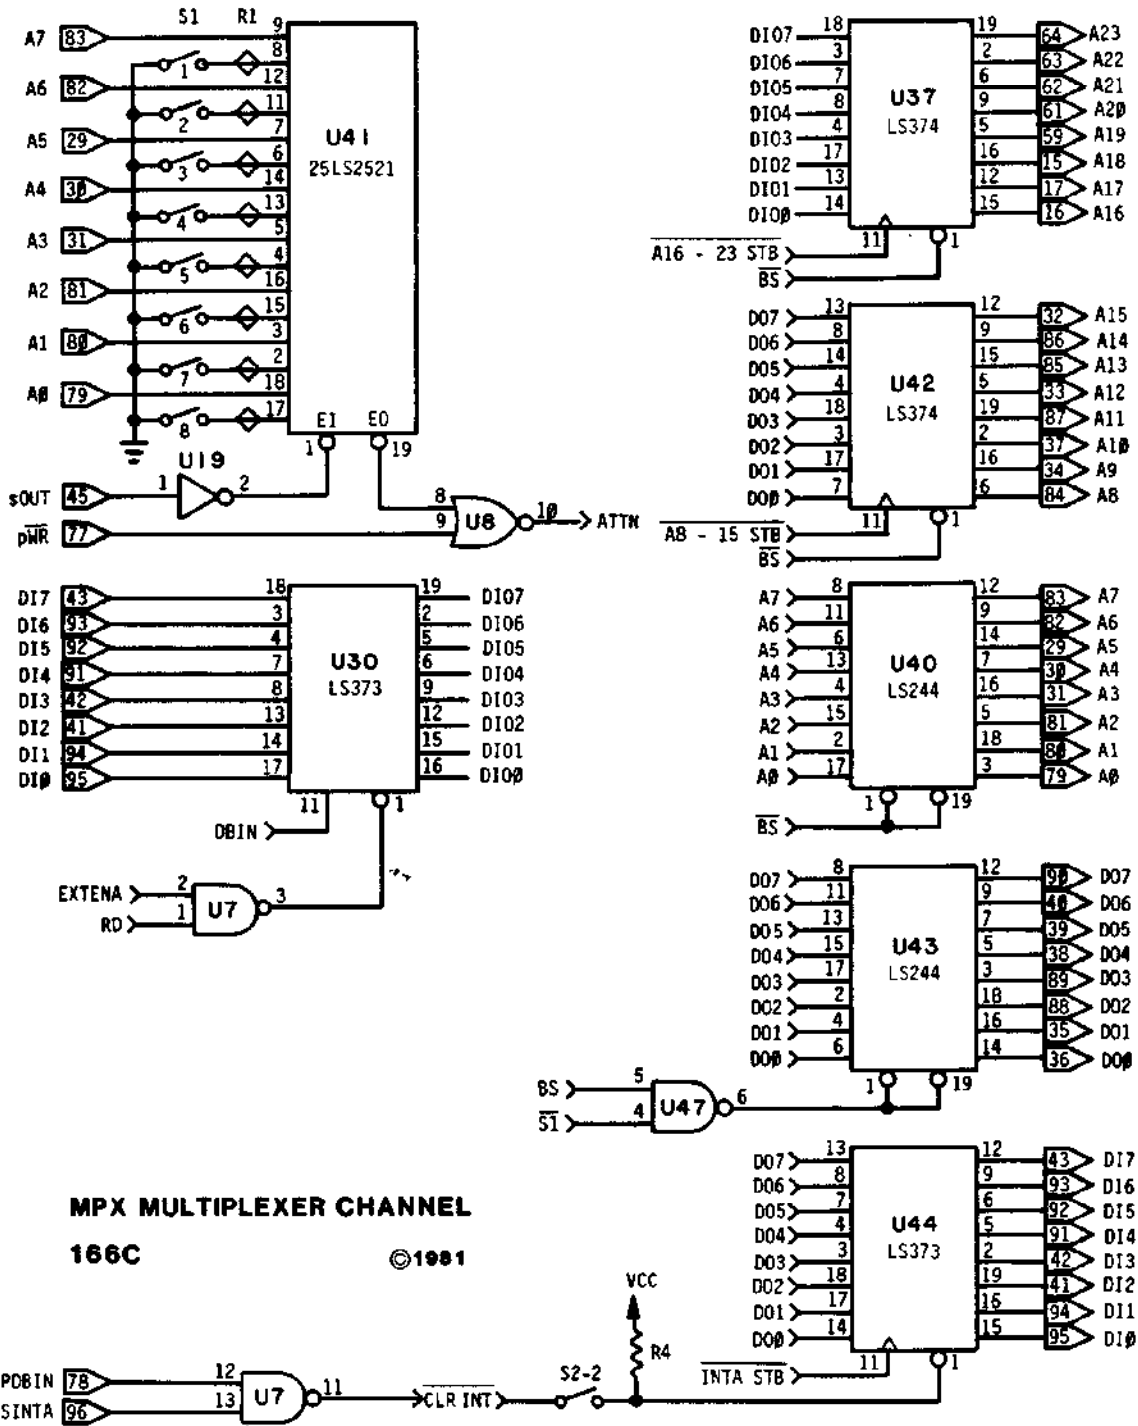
S1 R1
A7 83 9
8
1
A6 82 12
2 11
A5 29 7
3 6
A4 30 14
4 13
A3 31 5
5 4
A2 81 16
6 15
A1 80 3
7 2
A0 79 18
8 17
U41
25LS2521
EI EO
1 19
U19
sOUT 45 1 2
pWR 77
8
9 U8 10 ATTN

DI7 43 18 19 DI07
DI6 93 3 2 DI06
DI5 92 4 5 DI05
DI4 91 7 6 DI04
DI3 42 8 9 DI03
DI2 41 13 12 DI02
DI1 94 14 15 DI01
DI0 95 17 16 DI00
U30
LS373
11 1
DBIN
EXTENA 2
RD 1 U7 3

MPX MULTIPLEXER CHANNEL
166C ©1981

PDBIN 78 12
SINTA 96 13 U7 11 $\overline{\text{CLR INT}}$
VCC
R4
S2-2

DI07 18 19 64 A23
DI06 3 2 63 A22
DI05 7 6 62 A21
DI04 8 9 61 A20
DI03 4 5 59 A19
DI02 17 16 15 A18
DI01 13 12 17 A17
DI00 14 15 16 A16
U37
LS374
$\overline{\text{A16 - 23 STB}}$ 11 1
$\overline{\text{BS}}$

D07 13 12 32 A15
D06 8 9 86 A14
D05 14 15 85 A13
D04 4 5 33 A12
D03 18 19 87 A11
D02 3 2 37 A10
D01 17 16 34 A9
D00 7 6 84 A8
U42
LS374
$\overline{\text{A8 - 15 STB}}$ 11 1
$\overline{\text{BS}}$

A7 8 12 83 A7
A6 11 9 82 A6
A5 6 14 29 A5
A4 13 7 30 A4
A3 4 16 31 A3
A2 15 5 81 A2
A1 2 18 80 A1
A0 17 3 79 A0
U40
LS244
1 19
$\overline{\text{BS}}$

D07 8 12 90 D07
D06 11 9 40 D06
D05 13 7 39 D05
D04 15 5 38 D04
D03 17 3 89 D03
D02 2 18 88 D02
D01 4 16 35 D01
D00 6 14 36 D00
U43
LS244
1 19
BS 5
$\overline{\text{S1}}$ 4 U47 6

D07 13 12 43 DI7
D06 8 9 93 DI6
D05 7 6 92 DI5
D04 4 5 91 DI4
D03 3 2 42 DI3
D02 18 19 41 DI2
D01 17 16 94 DI1
D00 14 15 95 DI0
U44
LS373
$\overline{\text{INTA STB}}$ 11 1